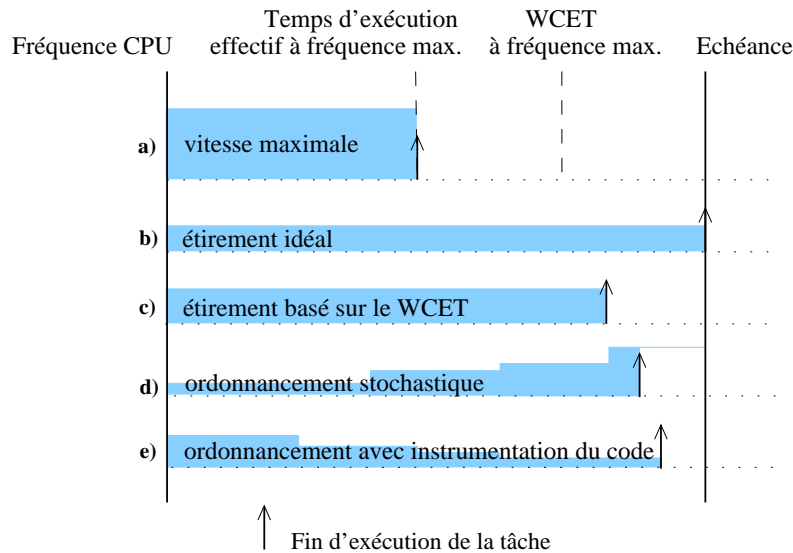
Fréquence CPU

Temps d'exécution effectif à fréquence max.

WCET à fréquence max.

Echéance

a) vitesse maximale

b) étirement idéal

c) étirement basé sur le WCET

d) ordonnancement stochastique

e) ordonnancement avec instrumentation du code

Fin d'exécution de la tâche